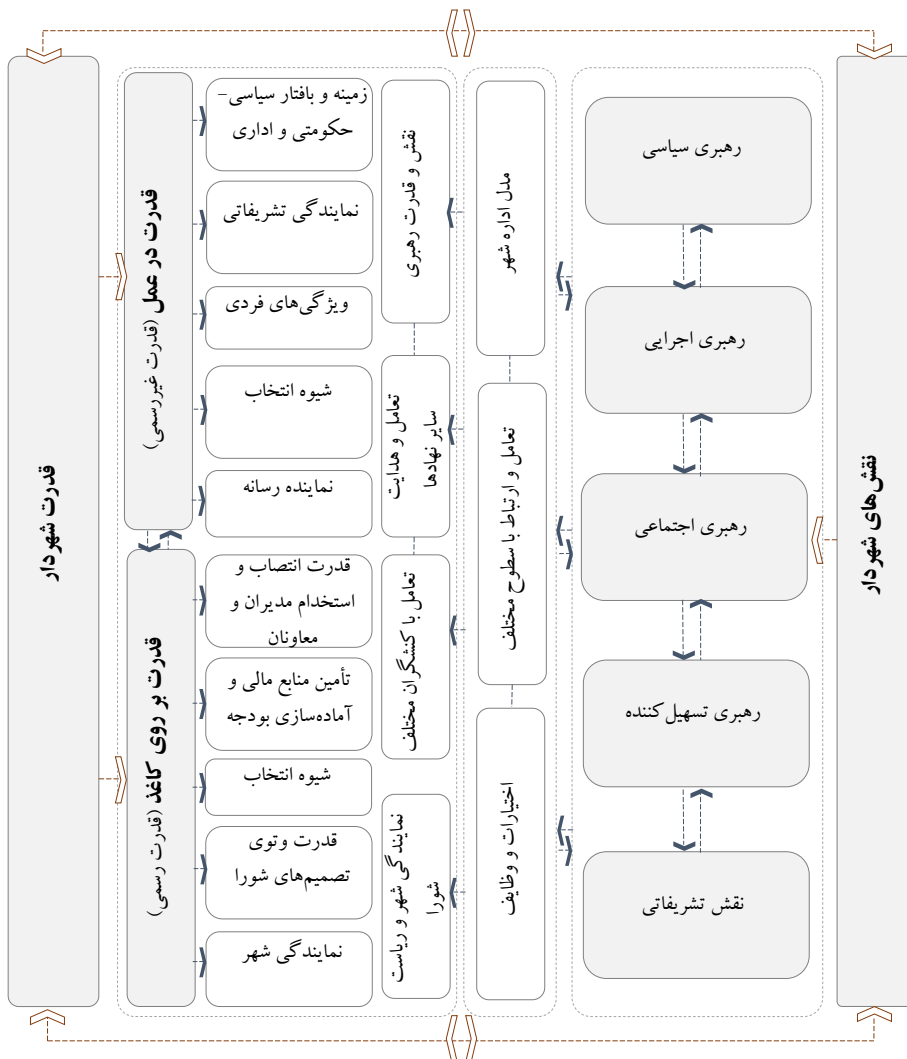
نقش‌های شهردار

رهبری سیاسی

رهبری اجرایی

رهبری اجتماعی

رهبری تسهیل‌کننده

نقش تشریفاتی

مدل اداره شهر

تعامل و ارتباط با سطوح مختلف

اختیارات و وظایف

نقش و قدرت رهبری

تعامل و هدایت سایر نهادها

تعامل با کنشگران مختلف

نمایندگی شهر و ریاست شورا

زمینه و بافتار سیاسی-حکومتی و اداری

نمایندگی تشریفاتی

ویژگی‌های فردی

شیوه انتخاب

نماینده رسانه

قدرت انتصاب و استخدام مدیران و معاونان

تأمین منابع مالی و آماده‌سازی بودجه

شیوه انتخاب

قدرت وتوی تصمیم‌های شورا

نمایندگی شهر

قدرت در عمل (قدرت غیررسمی)

قدرت بر روی کاغذ (قدرت رسمی)

قدرت شهردار